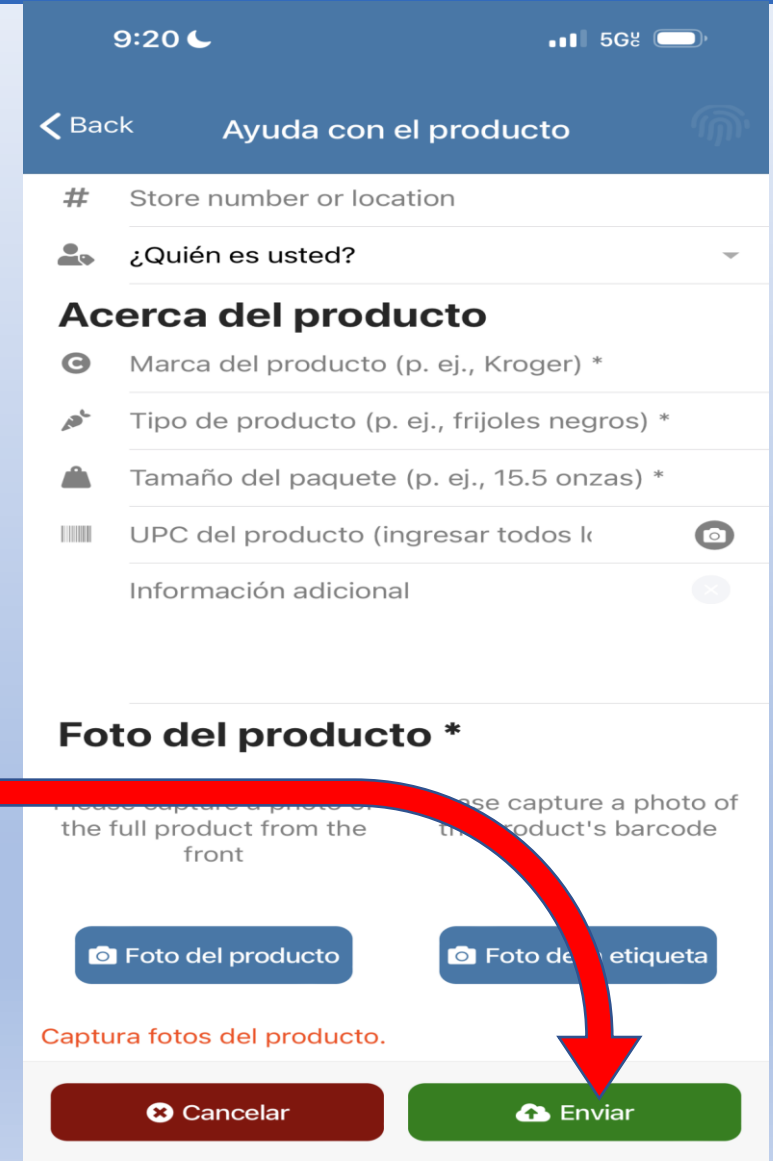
9:20

5G

Back

Ayuda con el producto

#

Store number or location

¿Quién es usted?

Acerca del producto

Marca del producto (p. ej., Kroger) *

Tipo de producto (p. ej., frijoles negros) *

Tamaño del paquete (p. ej., 15.5 onzas) *

UPC del producto (ingresar todos l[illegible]

Información adicional

Foto del producto *

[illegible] the full product from the front

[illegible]ase capture a photo of th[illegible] product's barcode

Foto del producto

Foto de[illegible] etiqueta

Captura fotos del producto.

Cancelar

Enviar